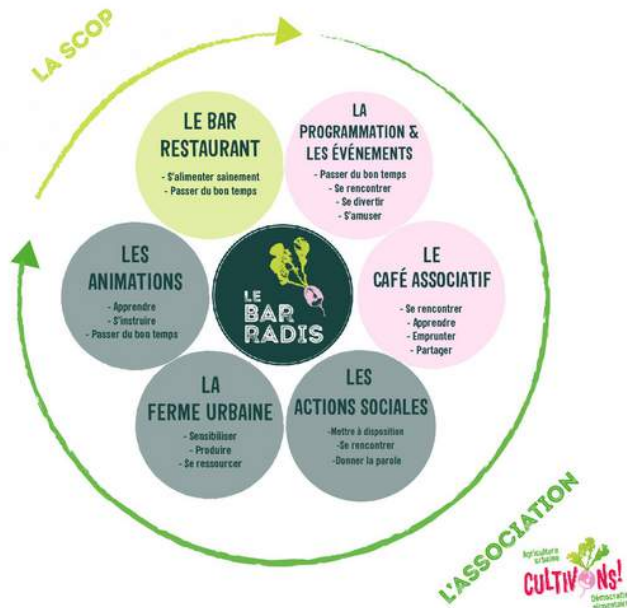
LA SCOP

LE BAR RESTAURANT

- S'alimenter sainement
- Passer du bon temps

LA PROGRAMMATION & LES ÉVÉNEMENTS

- Passer du bon temps
- Se rencontrer
- Se divertir
- S'amuser

LES ANIMATIONS

- Apprendre
- S'instruire
- Passer du bon temps

LE BAR RADIS

LE CAFÉ ASSOCIATIF

- Se rencontrer
- Apprendre
- Emprunter
- Partager

LA FERME URBAINE

- Sensibiliser
- Produire
- Se ressourcer

LES ACTIONS SOCIALES

-Mettre à disposition
-Se rencontrer
-Donner la parole

L'ASSOCIATION

Agriculture Urbaine
CULTIVONS!
Démocratie alimentaire